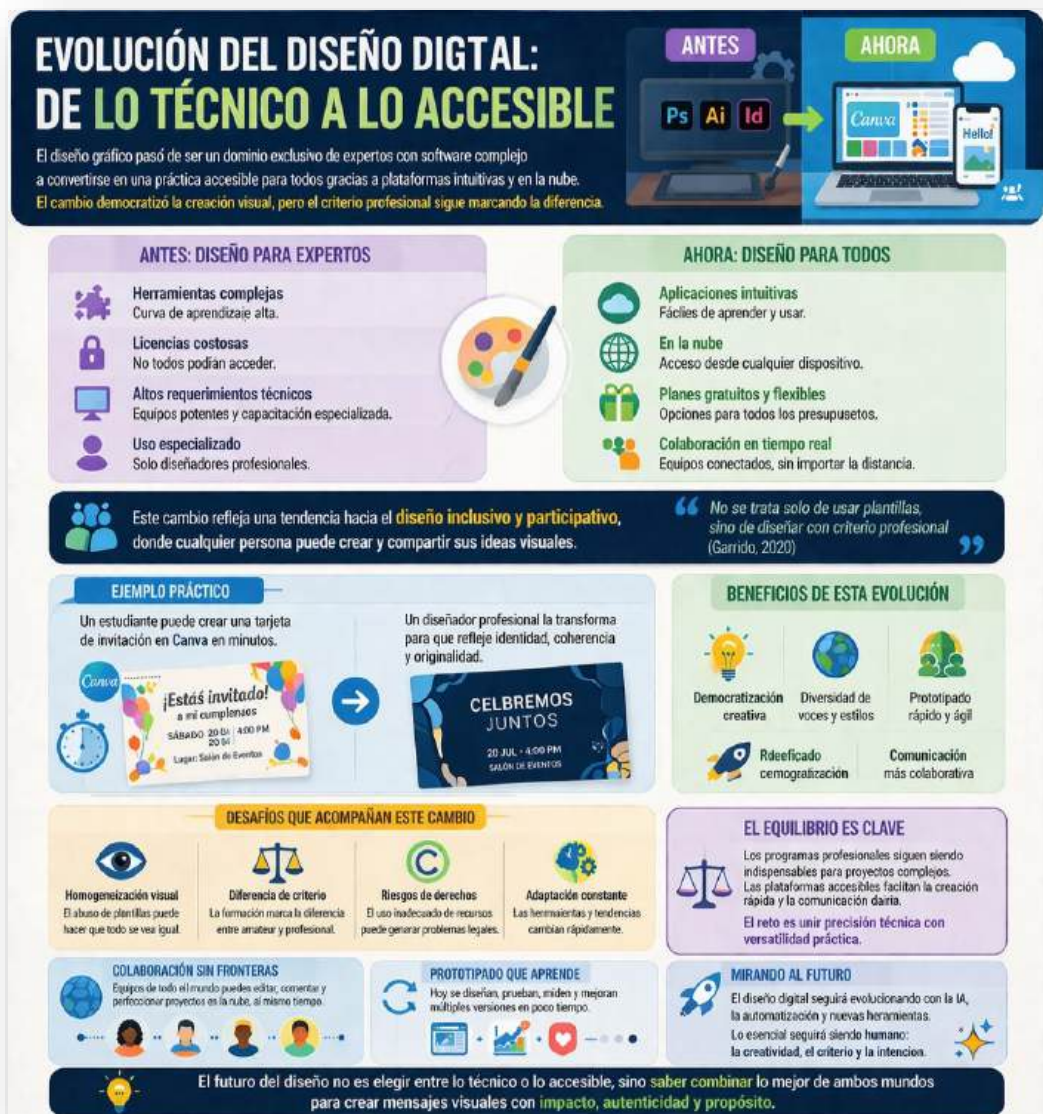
EVOLUCIÓN DEL DISEÑO DIGTAL:
DE LO TÉCNICO A LO ACCESIBLE

El diseño gráfico pasó de ser un dominio exclusivo de expertos con software complejo a convertirse en una práctica accesible para todos gracias a plataformas intuitivas y en la nube.
El cambio democratizó la creación visual, pero el criterio profesional sigue marcando la diferencia.

ANTES
AHORA
Ps Ai Id
Canva
Hello!

ANTES: DISEÑO PARA EXPERTOS
Herramientas complejas
Curva de aprendizaje alta.
Licencias costosas
No todos podían acceder.
Altos requerimientos técnicos
Equipos potentes y capacitación especializada.
Uso especializado
Solo diseñadores profesionales.

AHORA: DISEÑO PARA TODOS
Aplicaciones intuitivas
Fáciles de aprender y usar.
En la nube
Acceso desde cualquier dispositivo.
Planes gratuitos y flexibles
Opciones para todos los presupusetos.
Colaboración en tiempo real
Equipos conectados, sin importar la distancia.

Este cambio refleja una tendencia hacia el diseño inclusivo y participativo, donde cualquier persona puede crear y compartir sus ideas visuales.

“No se trata solo de usar plantillas, sino de diseñar con criterio profesional” (Garrido, 2020)

EJEMPLO PRÁCTICO
Un estudiante puede crear una tarjeta de invitación en Canva en minutos.
Canva
¡Estás invitado!
a mi cumpleaños
SÁBADO 20 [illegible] 4:00 PM
Lugar: Salón de Eventos

Un diseñador profesional la transforma para que refleje identidad, coherencia y originalidad.
CELBREMOS
JUNTOS
20 JUL · 4:00 PM
SALÓN DE EVENTOS

BENEFICIOS DE ESTA EVOLUCIÓN
Democratización creativa
Diversidad de voces y estilos
Prototipado rápido y ágil
Rdeeficado cemogratización
Comunicación más colaborativa

DESAFÍOS QUE ACOMPAÑAN ESTE CAMBIO
Homogeneización visual
El abuso de plantillas puede hacer que todo se vea igual.
Diferencia de criterio
La formación marca la diferencia entre amateur y profesional.
Riesgos de derechos
El uso inadecuado de recursos puede generar problemas legales.
Adaptación constante
Las herramientas y tendencias cambian rápidamente.

EL EQUILIBRIO ES CLAVE
Los programas profesionales siguen siendo indispensables para proyectos complejos. Las plataformas accesibles facilitan la creación rápida y la comunicación dairia.
El reto es unir precisión técnica con versatilidad práctica.

COLABORACIÓN SIN FRONTERAS
Equipos de todo el mundo pueden editar, comentar y perfeccionar proyectos en la nube, al mismo tiempo.

PROTOTIPADO QUE APRENDE
Hoy se diseñan, prueban, miden y mejoran múltiples versiones en poco tiempo.

MIRANDO AL FUTURO
El diseño digital seguirá evolucionando con la IA, la automatización y nuevas herramientas.
Lo esencial seguirá siendo humano: la creatividad, el criterio y la intencion.

El futuro del diseño no es elegir entre lo técnico o lo accesible, sino saber combinar lo mejor de ambos mundos para crear mensajes visuales con impacto, autenticidad y propósito.